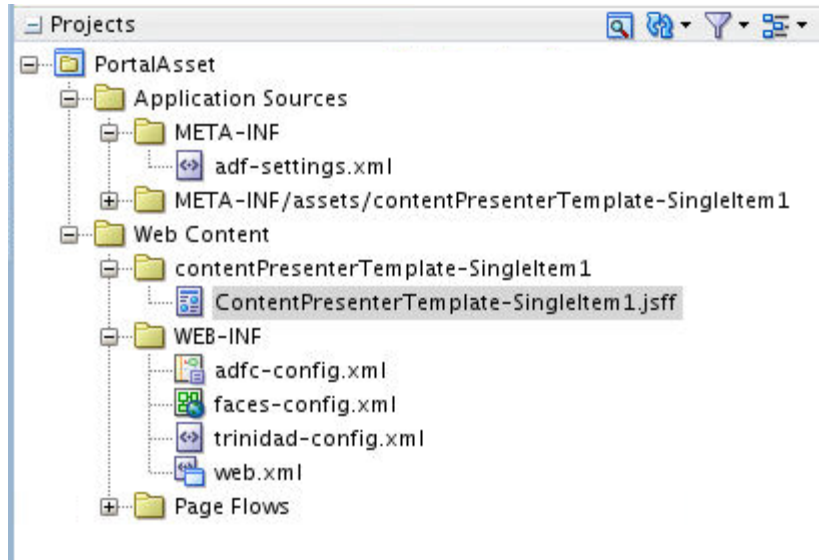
Projects

PortalAsset
Application Sources
META-INF
adf-settings.xml
META-INF/assets/contentPresenterTemplate-SingleItem1
Web Content
contentPresenterTemplate-SingleItem1
ContentPresenterTemplate-SingleItem1.jsff
WEB-INF
adfc-config.xml
faces-config.xml
trinidad-config.xml
web.xml
Page Flows